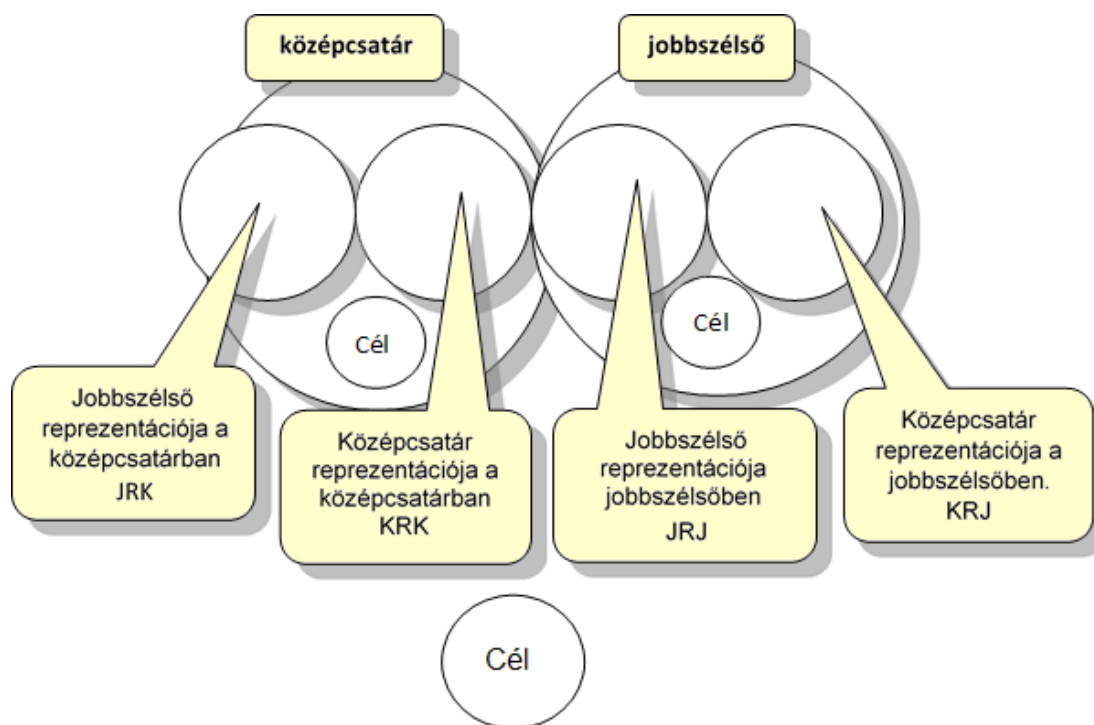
középcsatár

jobbszélső

Cél

Cél

Jobbszélső reprezentációja a középcsatárban JRK

Középcsatár reprezentációja a középcsatárban KRK

Jobbszélső reprezentációja jobbszélsőben JRJ

Középcsatár reprezentációja a jobbszélsőben. KRJ

Cél